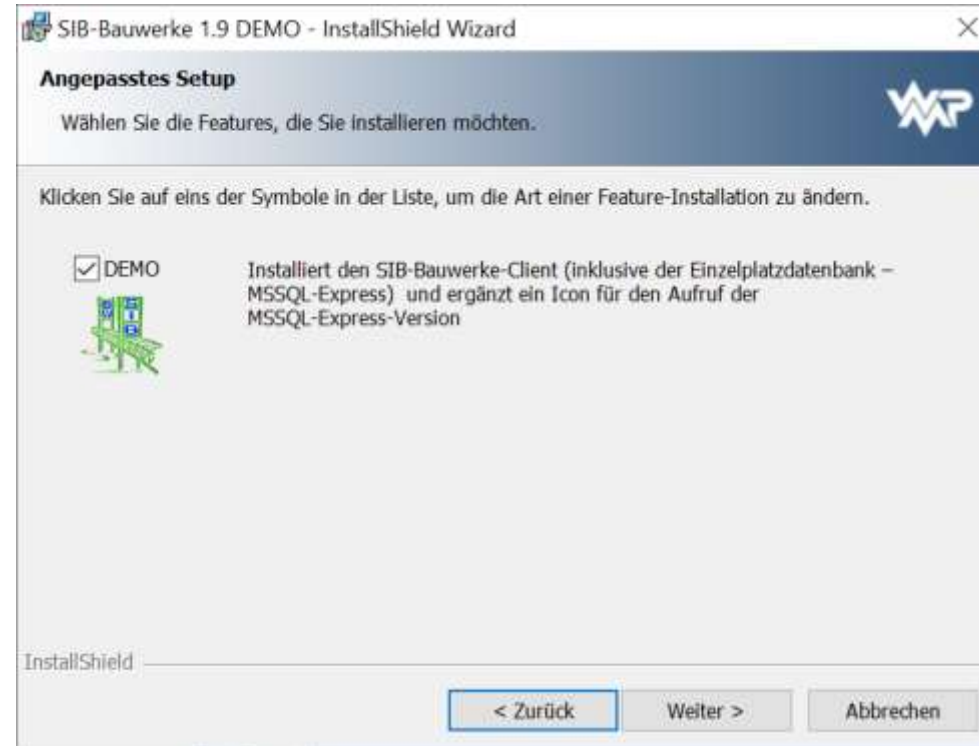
SIB-Bauwerke 1.9 DEMO - InstallShield Wizard

×

Angepasstes Setup

Wählen Sie die Features, die Sie installieren möchten.

WP

Klicken Sie auf eins der Symbole in der Liste, um die Art einer Feature-Installation zu ändern.

DEMO

Installiert den SIB-Bauwerke-Client (inklusive der Einzelplatzdatenbank – MSSQL-Express) und ergänzt ein Icon für den Aufruf der MSSQL-Express-Version

InstallShield

< Zurück

Weiter >

Abbrechen